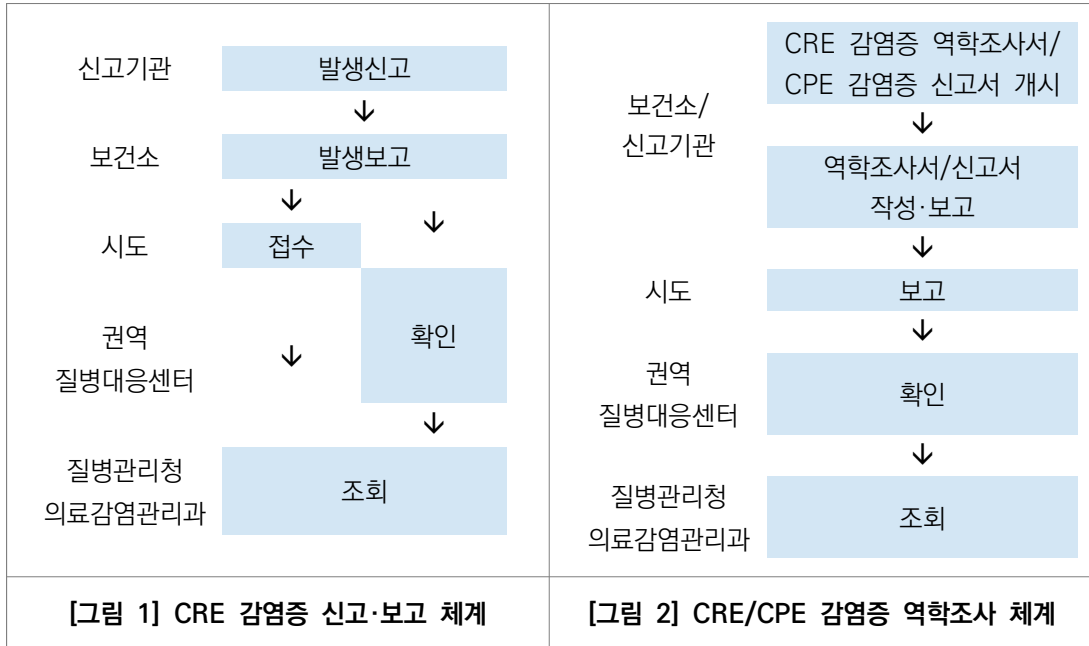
신고기관
발생신고
보건소
발생보고
시도
접수
권역 질병대응센터
확인
질병관리청 의료감염관리과
조회

[그림 1] CRE 감염증 신고·보고 체계

보건소/ 신고기관
CRE 감염증 역학조사서/ CPE 감염증 신고서 개시
역학조사서/신고서 작성·보고
시도
보고
권역 질병대응센터
확인
질병관리청 의료감염관리과
조회

[그림 2] CRE/CPE 감염증 역학조사 체계